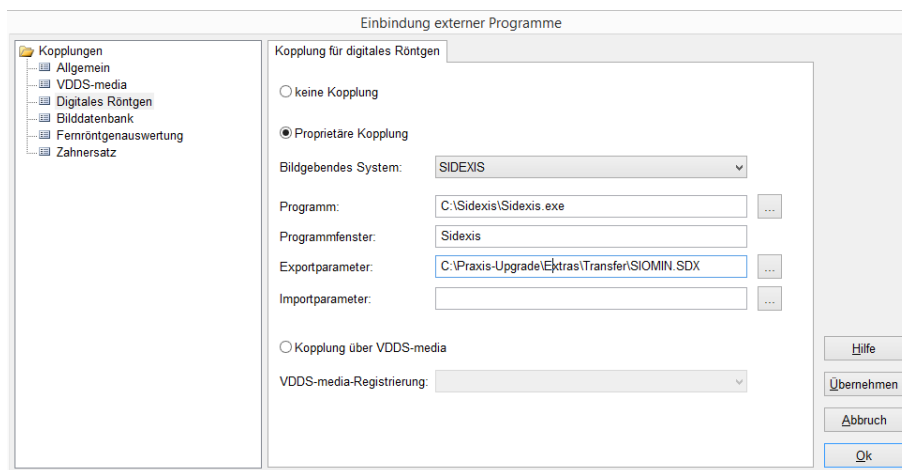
Einbindung externer Programme

Kopplungen
Allgemein
VDDS-media
Digitales Röntgen
Bilddatenbank
Fernröntgenauswertung
Zahnersatz

Kopplung für digitales Röntgen

keine Kopplung

Proprietäre Kopplung

Bildgebendes System: SIDEXIS

Programm: C:\Sidexis\Sidexis.exe ...

Programmfenster: Sidexis

Exportparameter: C:\Praxis-Upgrade\Extras\Transfer\SIOMIN.SDX ...

Importparameter: ...

Kopplung über VDDS-media

VDDS-media-Registrierung:

Hilfe

Übernehmen

Abbruch

Ok